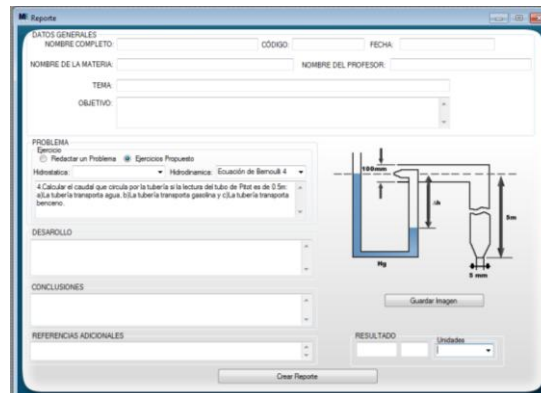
Reporte

DATOS GENERALES
NOMBRE COMPLETO: CÓDIGO: FECHA:
NOMBRE DE LA MATERIA: NOMBRE DEL PROFESOR:
TEMA:
OBJETIVO:

PROBLEMA
Ejercicio
Redactar un Problema Ejercicios Propuesto
Hidrostatica: Hidrodinamica: Ecuación de Bernoulli 4

4.Calcular el caudal que circula por la tubería si la lectura del tubo de Pitot es de 0.5m: a)La tubería transporta agua. b)La tubería transporta gasolina y c)La tubería transporta benceno.

DESARROLLO

CONCLUSIONES

REFERENCIAS ADICIONALES

100mm
Δh
5m
Hg
5 mm

Guardar Imagen

RESULTADO
Unidades

Crear Reporte